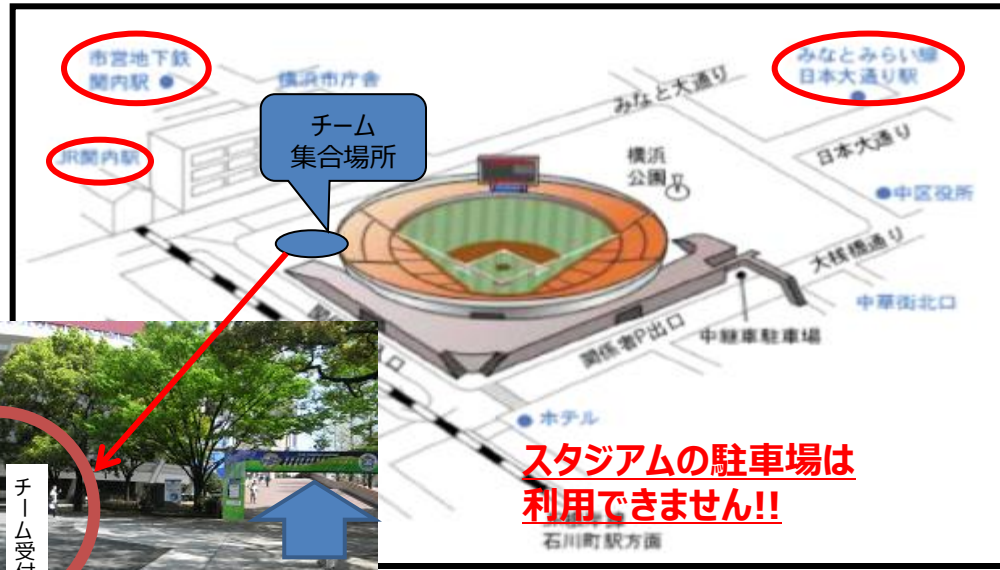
市営地下鉄
関内駅

横浜市庁舎

みなとみらい線
日本大通り駅

みなと大通り

チーム
集合場所

JR関内駅

横浜
公園

日本大通り

中区役所

大桟橋通り

中華街北口

中継車駐車場

関係者P出口

ホテル

スタジアムの駐車場は
利用できません!!

石川町駅方面

チーム受付